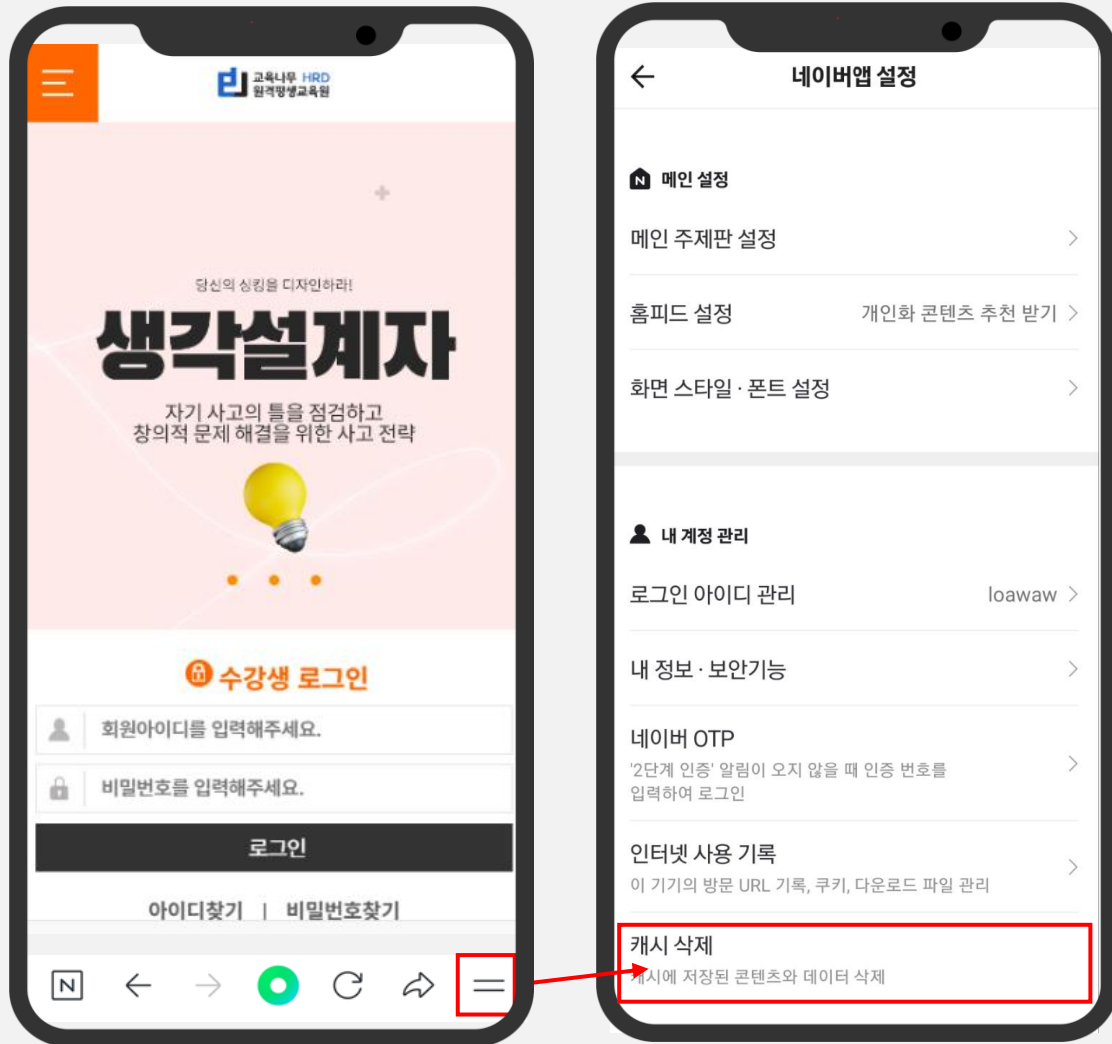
교육나무 HRD
원격평생교육원

당신의 싱킹을 디자인하라!

생각설계자

자기 사고의 틀을 점검하고
창의적 문제 해결을 위한 사고 전략

수강생 로그인

회원아이디를 입력해주세요.

비밀번호를 입력해주세요.

로그인

아이디찾기 | 비밀번호찾기

N

네이버앱 설정

메인 설정

메인 주제판 설정

홈피드 설정 개인화 콘텐츠 추천 받기

화면 스타일 · 폰트 설정

내 계정 관리

로그인 아이디 관리 loawaw

내 정보 · 보안기능

네이버 OTP
'2단계 인증' 알림이 오지 않을 때 인증 번호를 입력하여 로그인

인터넷 사용 기록
이 기기의 방문 URL 기록, 쿠키, 다운로드 파일 관리

캐시 삭제
캐시에 저장된 콘텐츠와 데이터 삭제